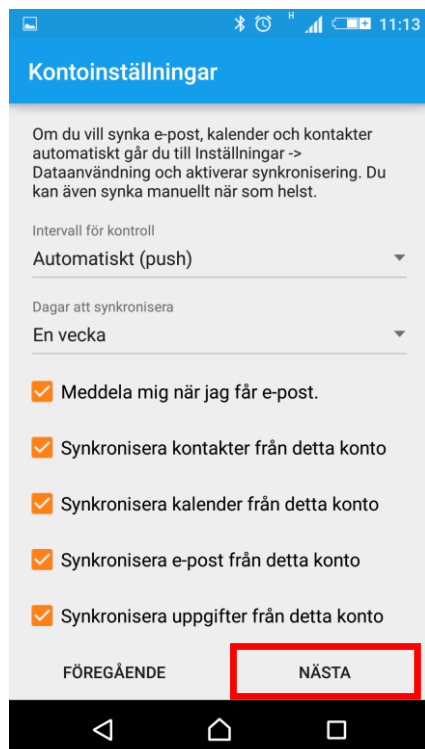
H 11:13

Kontoinställningar

Om du vill synka e-post, kalender och kontakter automatiskt går du till Inställningar -> Dataanvändning och aktiverar synkronisering. Du kan även synka manuellt när som helst.

Intervall för kontroll

Automatiskt (push)

Dagar att synkronisera

En vecka

Meddela mig när jag får e-post.

Synkronisera kontakter från detta konto

Synkronisera kalender från detta konto

Synkronisera e-post från detta konto

Synkronisera uppgifter från detta konto

FÖREGÅENDE

NÄSTA